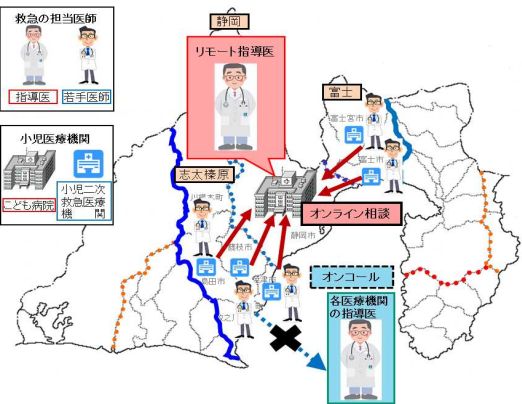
救急の担当医師

指導医

若手医師

小児医療機関

こども病院

小児二次救急医療機関

静岡

リモート指導医

富士

富士宮市

富士市

志太榛原

川根本町

藤枝市

静岡市

オンライン相談

島田市

焼津市

牧之原市

オンコール

各医療機関の指導医